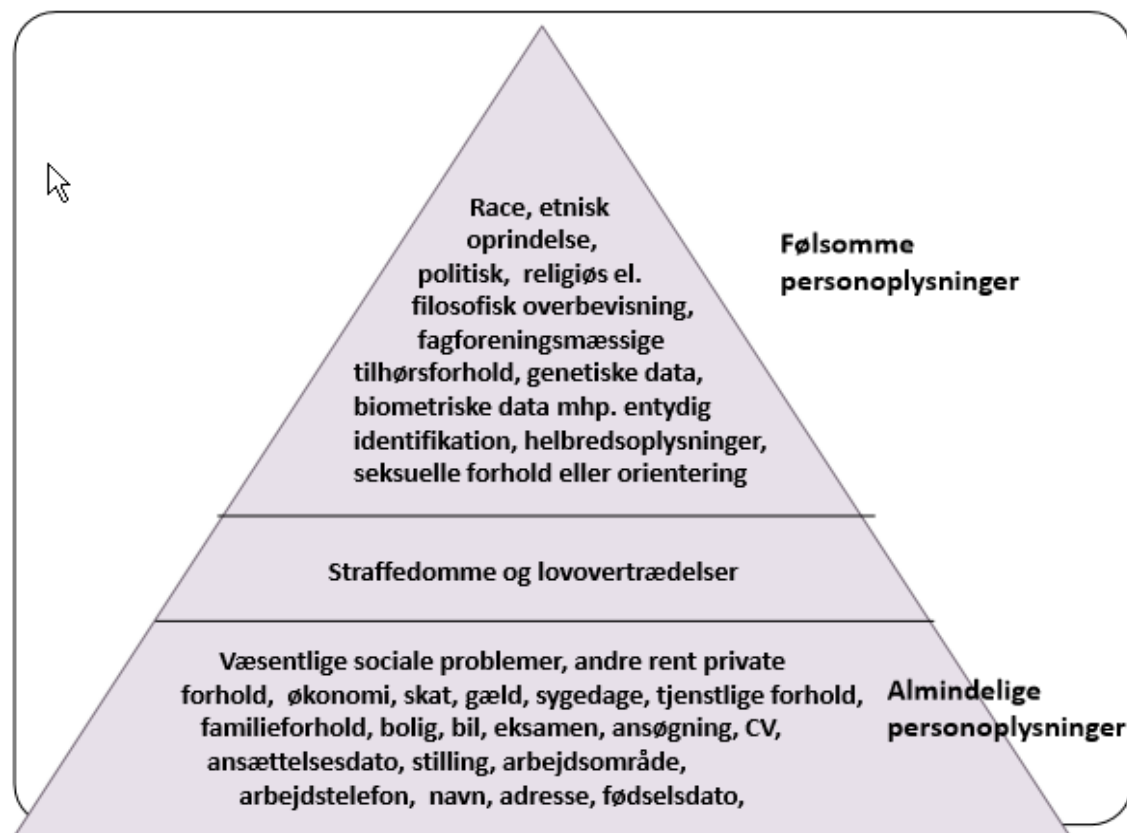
Race, etnisk oprindelse, politisk, religiøs el. filosofisk overbevisning, fagforeningsmæssige tilhørsforhold, genetiske data, biometriske data mhp. entydig identifikation, helbredsoplysninger, seksuelle forhold eller orientering

Følsomme personoplysninger

Straffedomme og lovovertrædelser

Væsentlige sociale problemer, andre rent private forhold, økonomi, skat, gæld, sygedage, tjenstlige forhold, familieforhold, bolig, bil, eksamen, ansøgning, CV, ansættelsesdato, stilling, arbejdsområde, arbejdstelefon, navn, adresse, fødselsdato,

Almindelige personoplysninger